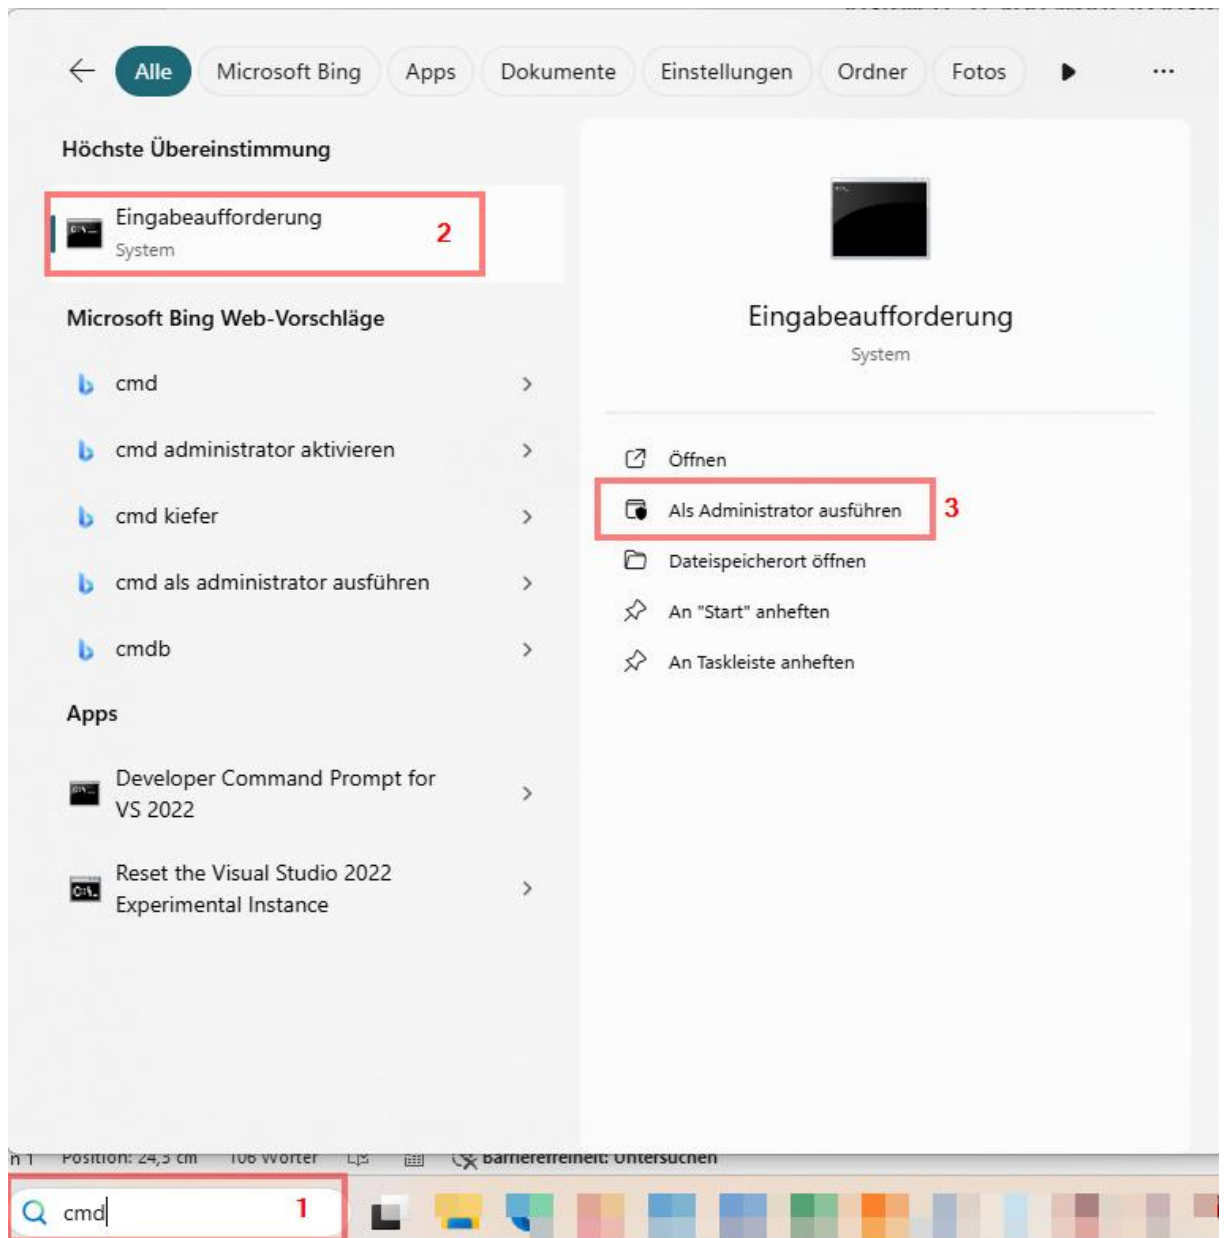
Alle Microsoft Bing Apps Dokumente Einstellungen Ordner Fotos ...

Höchste Übereinstimmung

Eingabeaufforderung
System

2

Microsoft Bing Web-Vorschläge

cmd

cmd administrator aktivieren

cmd kiefer

cmd als administrator ausführen

cmdb

Apps

Developer Command Prompt for VS 2022

Reset the Visual Studio 2022 Experimental Instance

Eingabeaufforderung
System

Öffnen

Als Administrator ausführen

3

Dateispeicherort öffnen

An "Start" anheften

An Taskleiste anheften

n 1 Position: 24,5 cm 106 Wörter Barrierefreiheit: Untersuchen

cmd

1